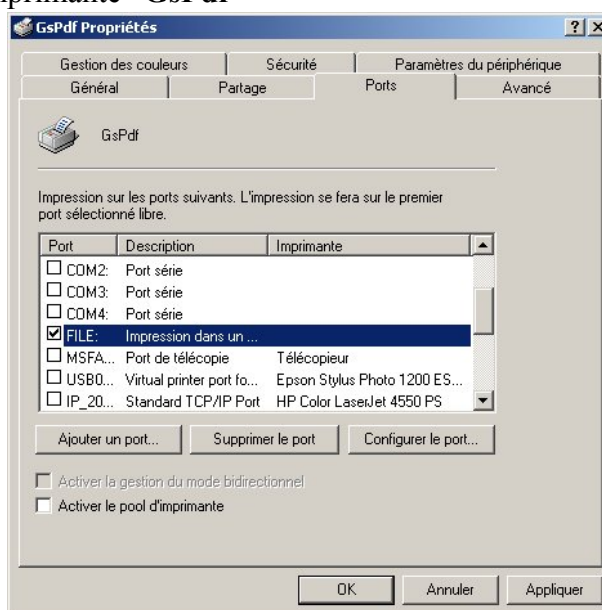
GsPdf Propriétés

?| X

Gestion des couleurs | Sécurité | Paramètres du périphérique
Général | Partage | Ports | Avancé

GsPdf

Impression sur les ports suivants. L'impression se fera sur le premier port sélectionné libre.

| Port | Description | Imprimante |
|---|---|---|
| ☐ COM2: | Port série | |
| ☐ COM3: | Port série | |
| ☐ COM4: | Port série | |
| ☑ FILE: | Impression dans un ... | |
| ☐ MSFA... | Port de télécopie | Télécopieur |
| ☐ USB0... | Virtual printer port fo... | Epson Stylus Photo 1200 ES... |
| ☐ IP_20... | Standard TCP/IP Port | HP Color LaserJet 4550 PS |

Ajouter un port... | Supprimer le port | Configurer le port...

☐ Activer la gestion du mode bidirectionnel
☐ Activer le pool d'imprimante

OK | Annuler | Appliquer